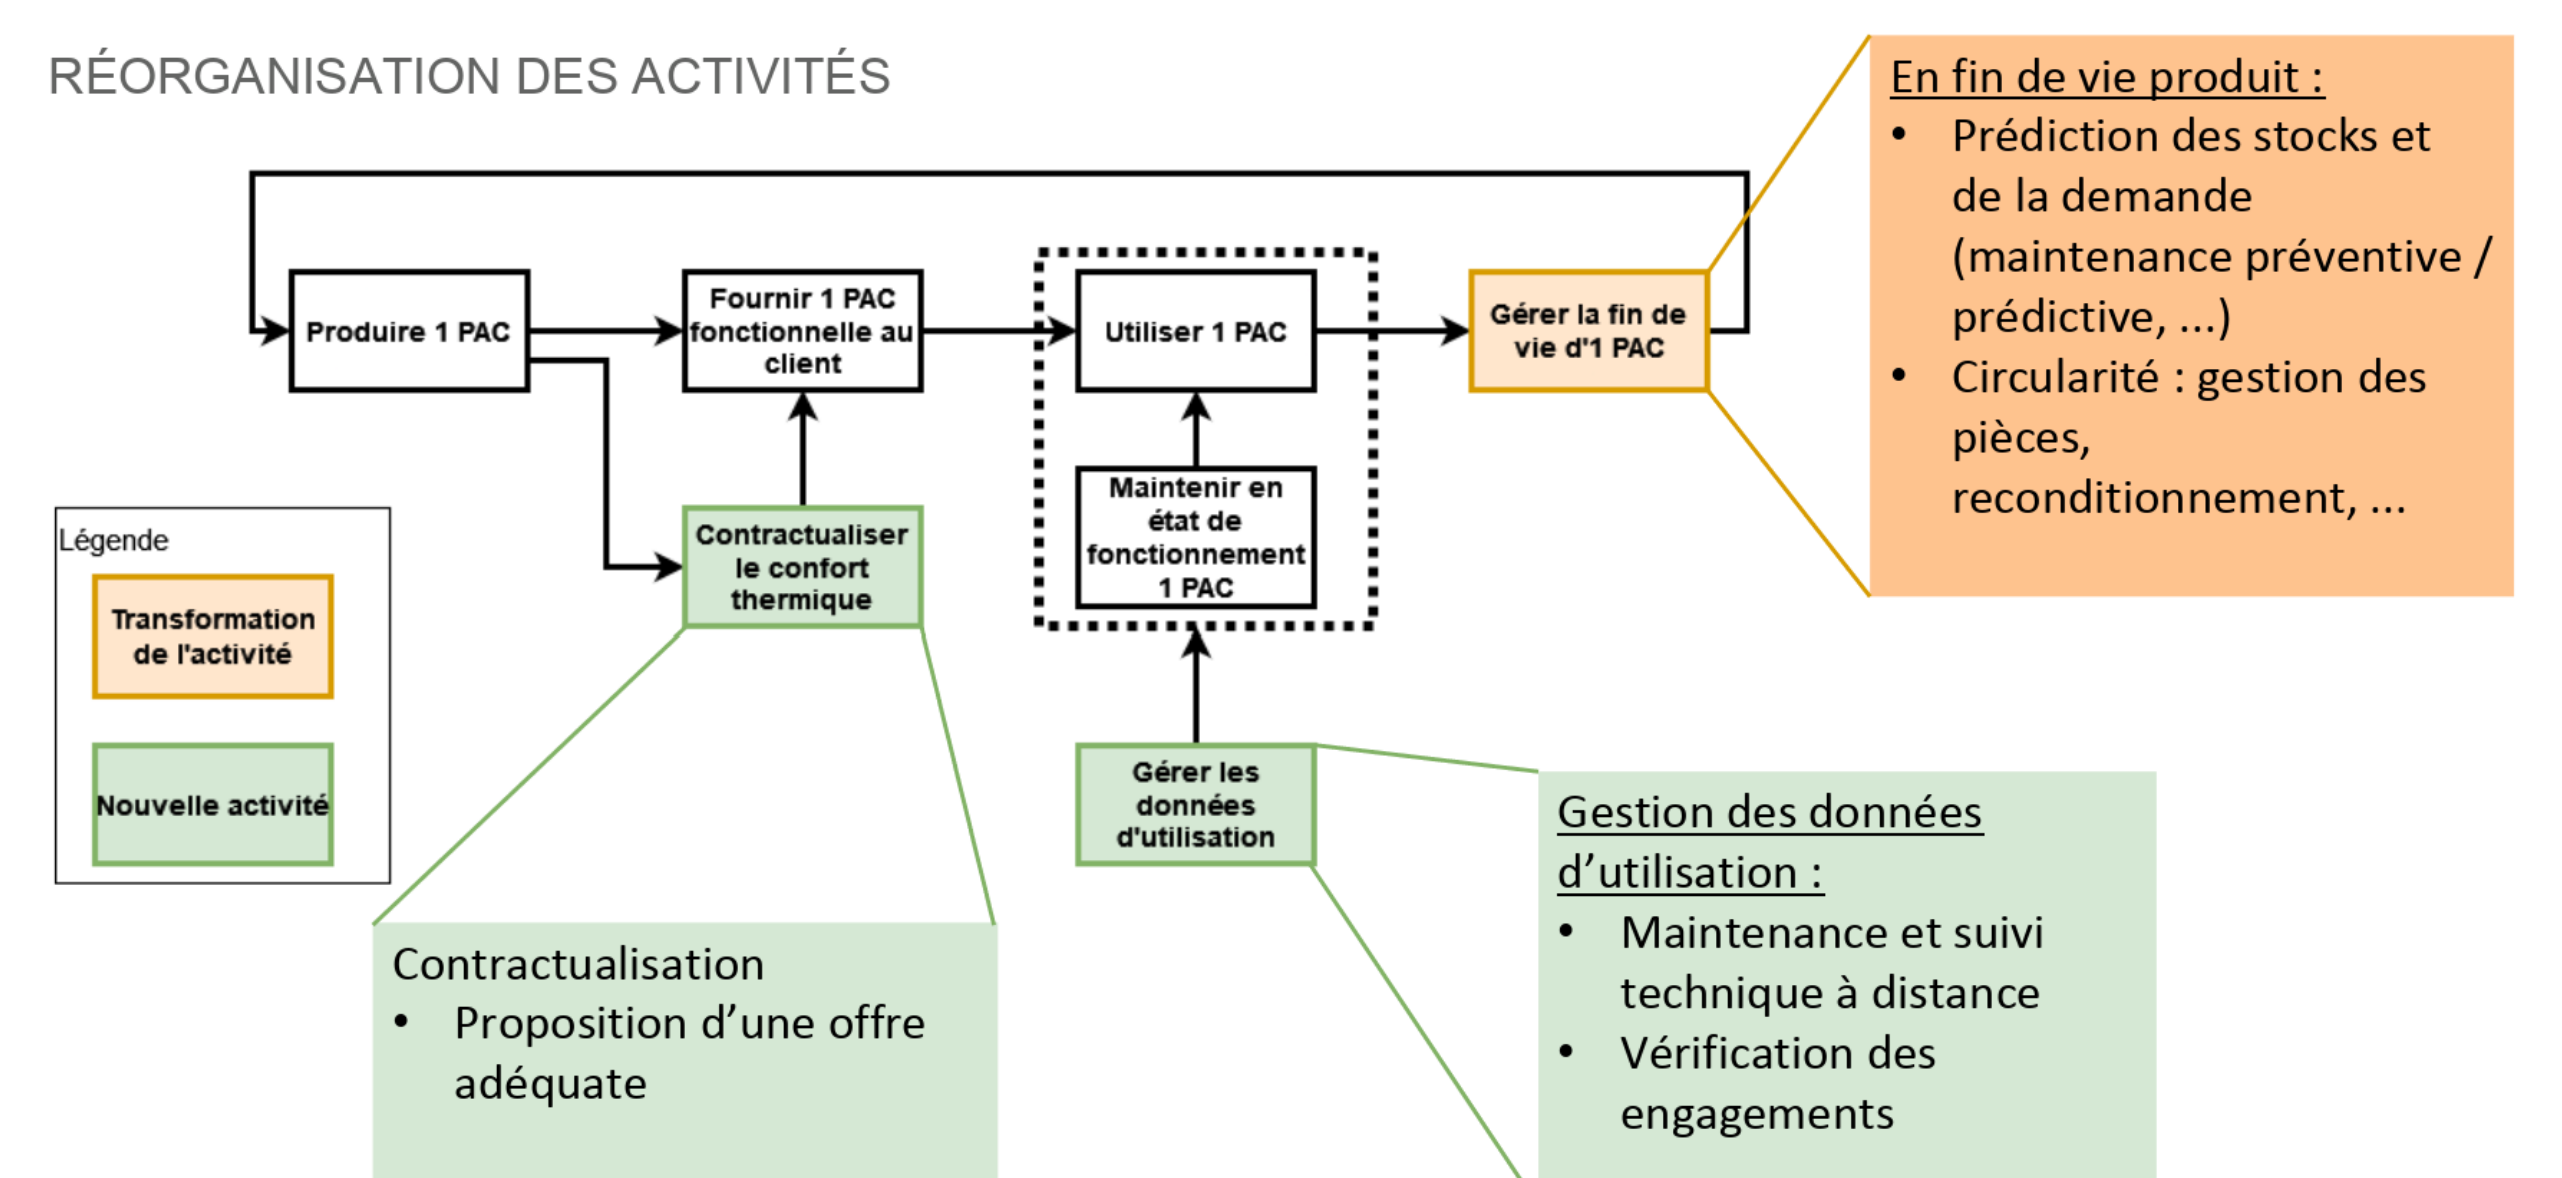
RÉORGANISATION DES ACTIVITÉS

Produire 1 PAC

Fournir 1 PAC fonctionnelle au client

Utiliser 1 PAC

Gérer la fin de vie d'1 PAC

En fin de vie produit :
• Prédiction des stocks et de la demande (maintenance préventive / prédictive, ...)
• Circularité : gestion des pièces, reconditionnement, ...

Maintenir en état de fonctionnement 1 PAC

Contractualiser le confort thermique

Légende
Transformation de l'activité
Nouvelle activité

Gérer les données d'utilisation

Gestion des données d'utilisation :
• Maintenance et suivi technique à distance
• Vérification des engagements

Contractualisation
• Proposition d'une offre adéquate